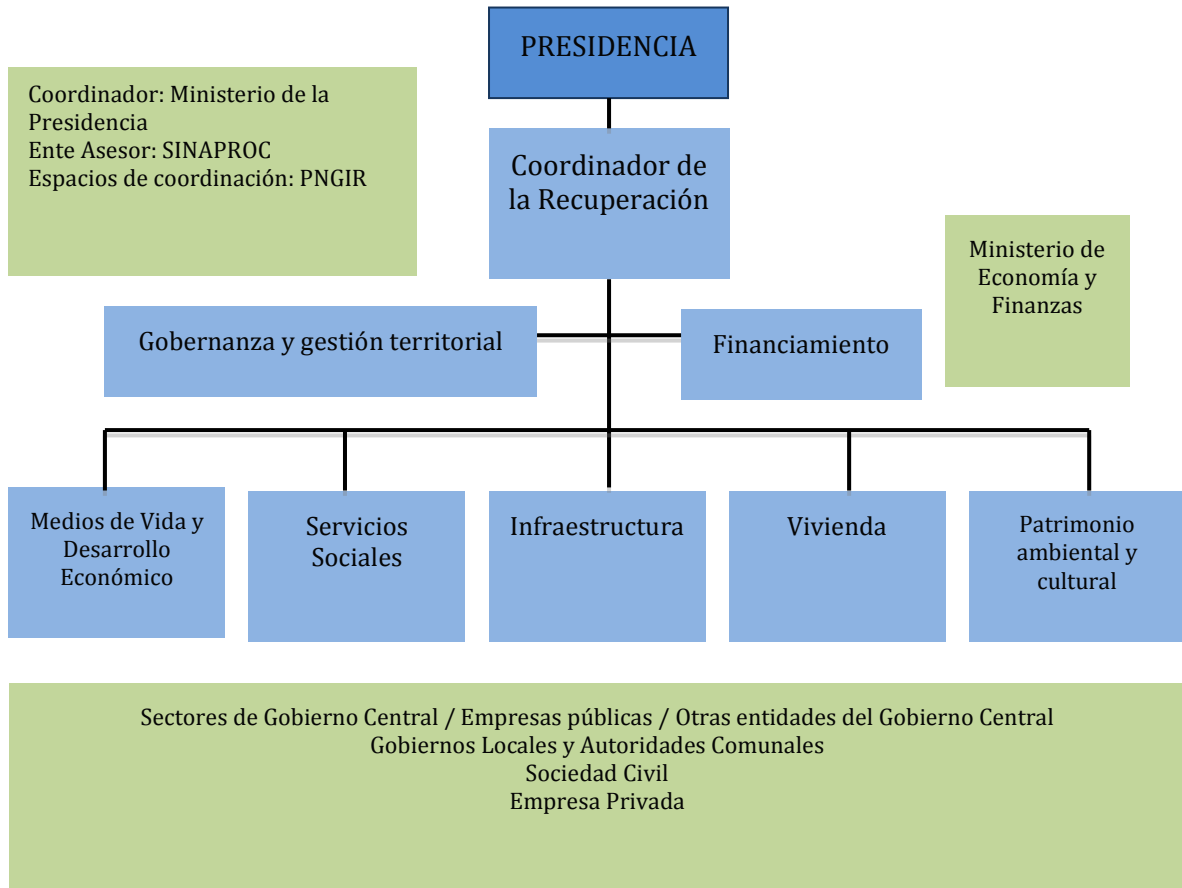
PRESIDENCIA

Coordinador: Ministerio de la Presidencia
Ente Asesor: SINAPROC
Espacios de coordinación: PNGIR

Coordinador de la Recuperación

Ministerio de Economía y Finanzas

Gobernanza y gestión territorial

Financiamiento

Medios de Vida y Desarrollo Económico

Servicios Sociales

Infraestructura

Vivienda

Patrimonio ambiental y cultural

Sectores de Gobierno Central / Empresas públicas / Otras entidades del Gobierno Central
Gobiernos Locales y Autoridades Comunales
Sociedad Civil
Empresa Privada